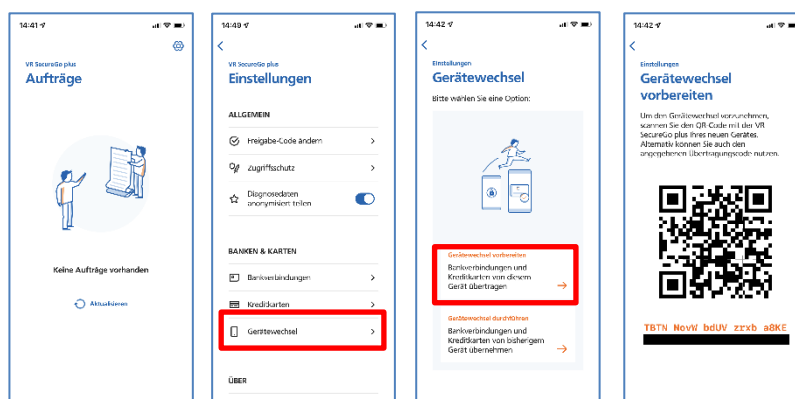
14:41

VR SecureGo plus
Aufträge

Keine Aufträge vorhanden

Aktualisieren

14:49

VR SecureGo plus
Einstellungen

ALLGEMEIN

Freigabe-Code ändern

Zugriffsschutz

Diagnosedaten anonymisiert teilen

BANKEN & KARTEN

Bankverbindungen

Kreditkarten

Gerätewechsel

ÜBER

14:42

Einstellungen
Gerätewechsel

Bitte wählen Sie eine Option:

Gerätewechsel vorbereiten
Bankverbindungen und Kreditkarten von diesem Gerät übertragen

Gerätewechsel durchführen
Bankverbindungen und Kreditkarten von bisherigem Gerät übernehmen

14:42

Einstellungen
Gerätewechsel vorbereiten

Um den Gerätewechsel vorzunehmen, scannen Sie den QR-Code mit der VR SecureGo plus Ihres neuen Gerätes. Alternativ können Sie auch den angegebenen Übertragungscode nutzen.

TBTN NovW bdUV zrxb a8KE